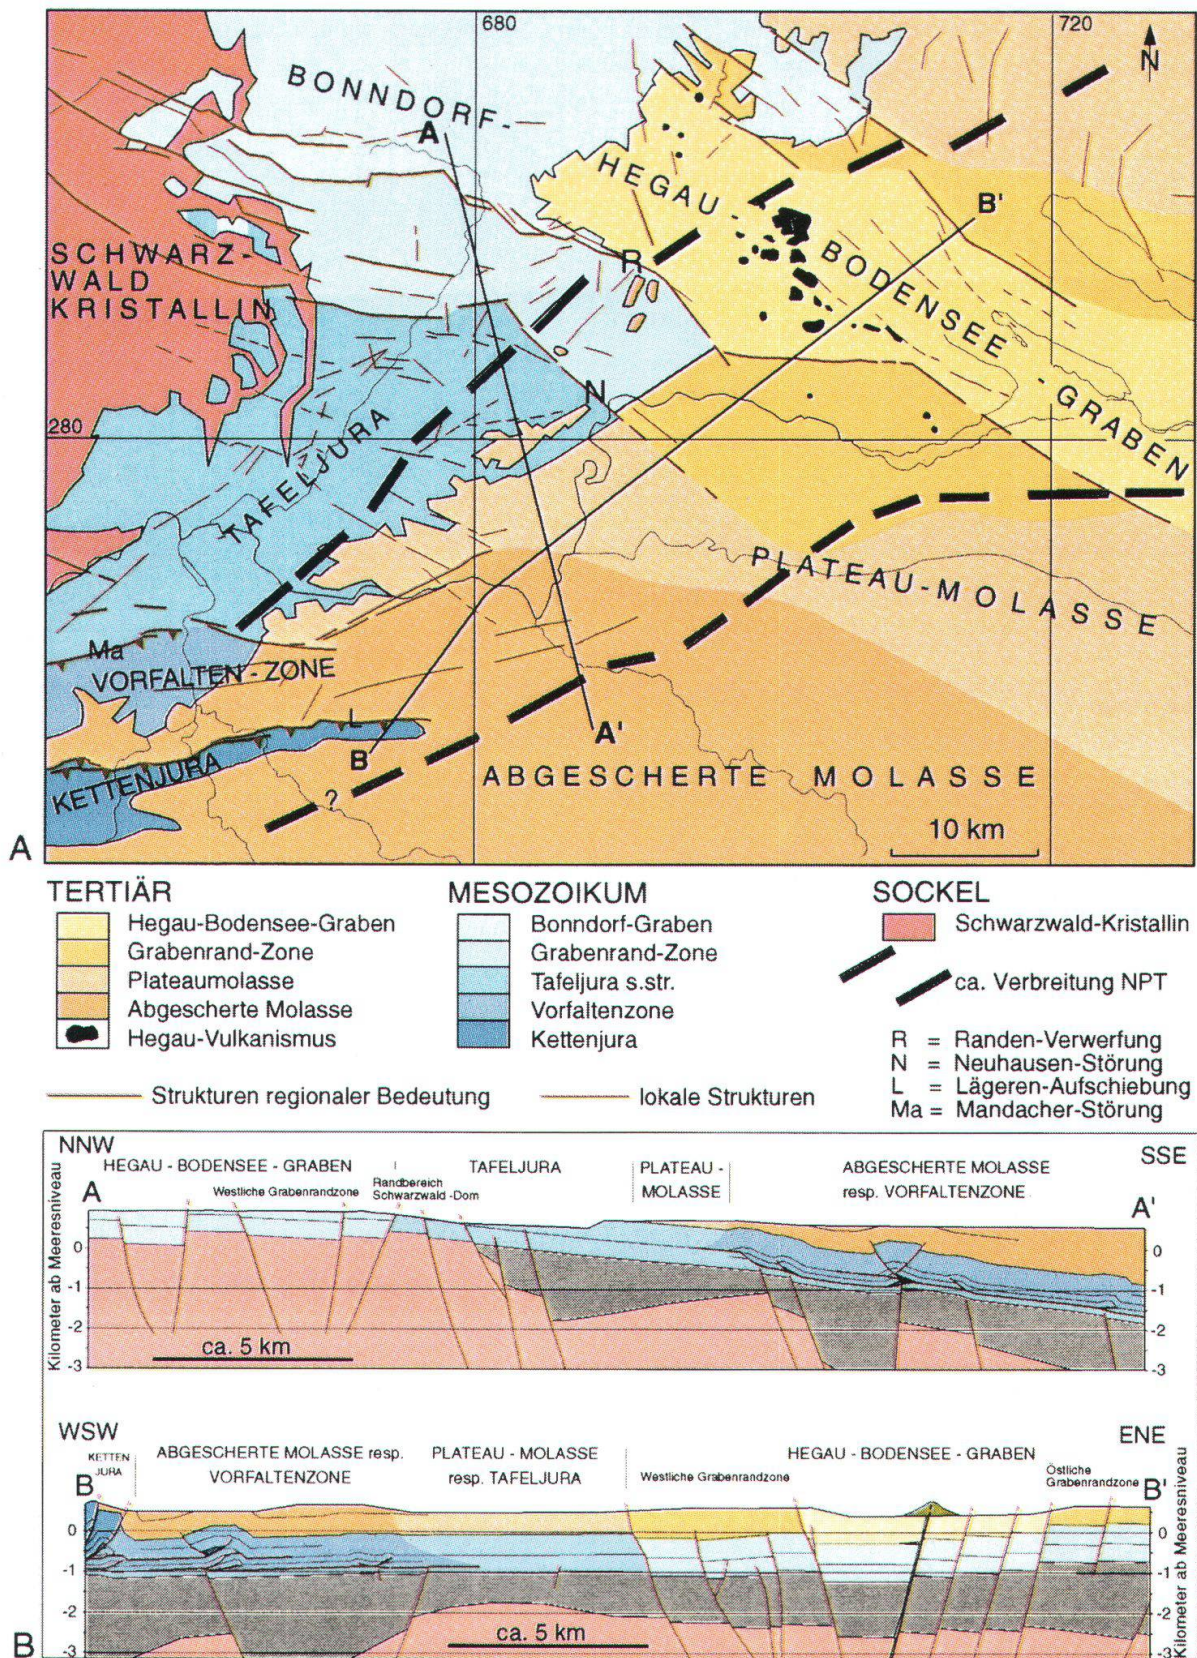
680
720
N
BONNDORF-
A
HEGAU
B'
SCHWARZWALD KRISTALLIN
R
BODENSEE
GRABEN
N
280
TAFELJURA
PLATEAU-MOLASSE
Ma
VORFALTEN-ZONE
L
A'
B
KETTENJURA
?
ABGESCHERTE MOLASSE
10 km
A

TERTIÄR
Hegau-Bodensee-Graben
Grabenrand-Zone
Plateaumolasse
Abgescherte Molasse
Hegau-Vulkanismus

MESOZOIKUM
Bonndorf-Graben
Grabenrand-Zone
Tafeljura s.str.
Vorfaltenzone
Kettenjura

SOCKEL
Schwarzwald-Kristallin
ca. Verbreitung NPT

R = Randen-Verwerfung
N = Neuhausen-Störung
L = Lägeren-Aufschiebung
Ma = Mandacher-Störung

Strukturen regionaler Bedeutung
lokale Strukturen

NNW
HEGAU - BODENSEE - GRABEN
Westliche Grabenrandzone
Randbereich Schwarzwald-Dom
TAFELJURA
PLATEAU - MOLASSE
ABGESCHERTE MOLASSE resp. VORFALTENZONE
SSE
A
A'
Kilometer ab Meeresniveau
0
-1
-2
-3
ca. 5 km
0
-1
-2
-3

WSW
KETTEN JURA
ABGESCHERTE MOLASSE resp. VORFALTENZONE
PLATEAU - MOLASSE resp. TAFELJURA
HEGAU - BODENSEE - GRABEN
Westliche Grabenrandzone
Östliche Grabenrandzone
ENE
B
B'
0
-1
-2
-3
ca. 5 km
0
-1
-2
-3
Kilometer ab Meeresniveau
B